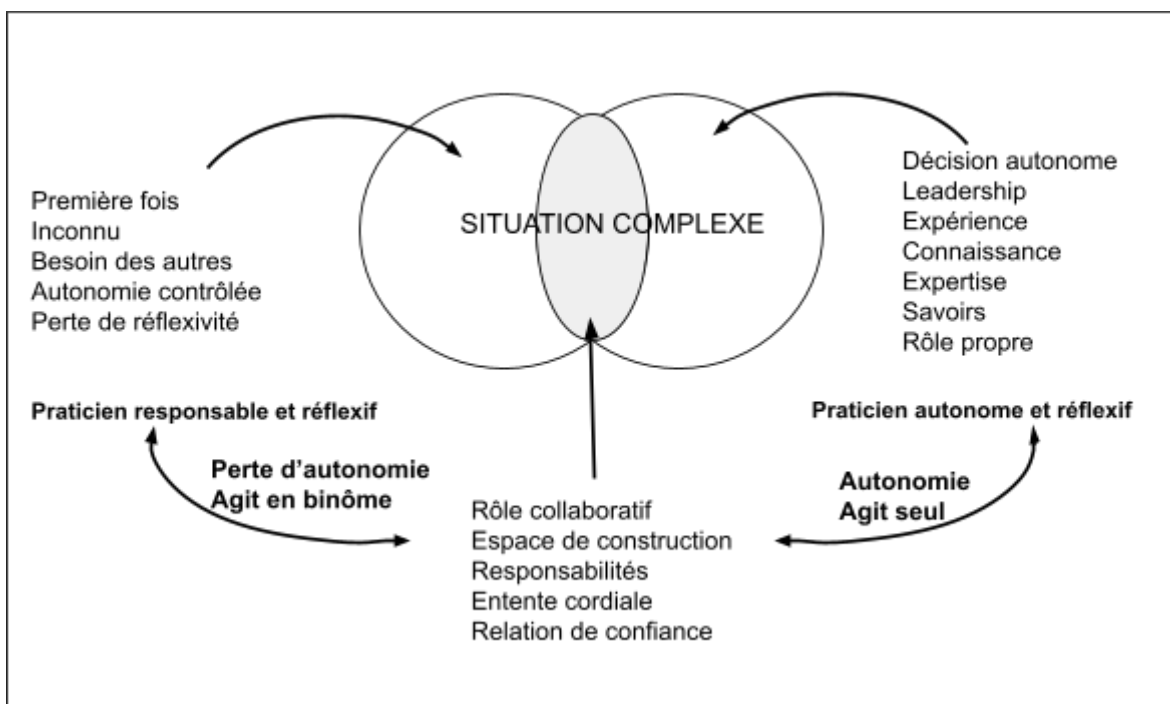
SITUATION COMPLEXE

Première fois
Inconnu
Besoin des autres
Autonomie contrôlée
Perte de réflexivité

Décision autonome
Leadership
Expérience
Connaissance
Expertise
Savoirs
Rôle propre

**Praticien responsable et réflexif**

**Praticien autonome et réflexif**

**Perte d'autonomie**
**Agit en binôme**

**Autonomie**
**Agit seul**

Rôle collaboratif
Espace de construction
Responsabilités
Entente cordiale
Relation de confiance